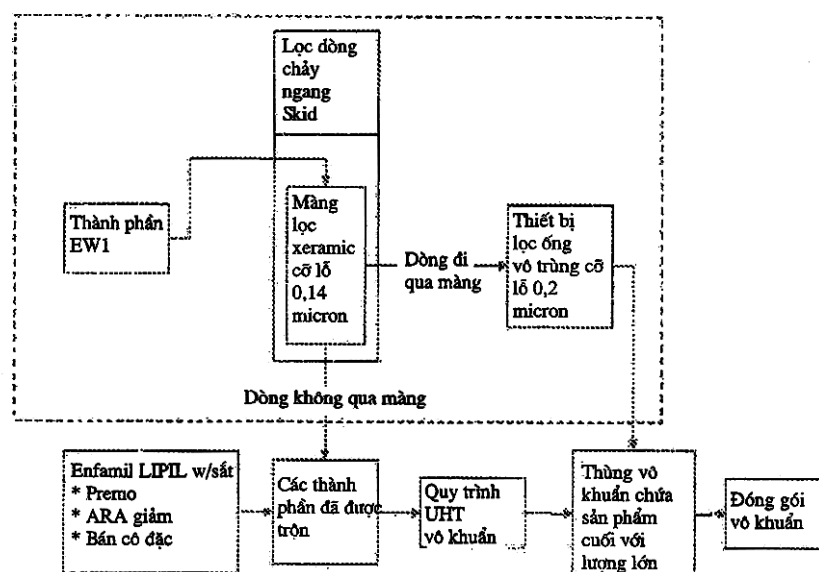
Lọc dòng chảy ngang Skid

Thành phần EW1

Màng lọc xeramic cỡ lỗ 0,14 micron

Dòng đi qua màng

Thiết bị lọc ống vô trùng cỡ lỗ 0,2 micron

Dòng không qua màng

Enfamil LIPIL w/sắt
* Premo
* ARA giảm
* Bán cô đặc

Các thành phần đã được trộn

Quy trình UHT vô khuẩn

Thùng vô khuẩn chứa sản phẩm cuối với lượng lớn

Đóng gói vô khuẩn